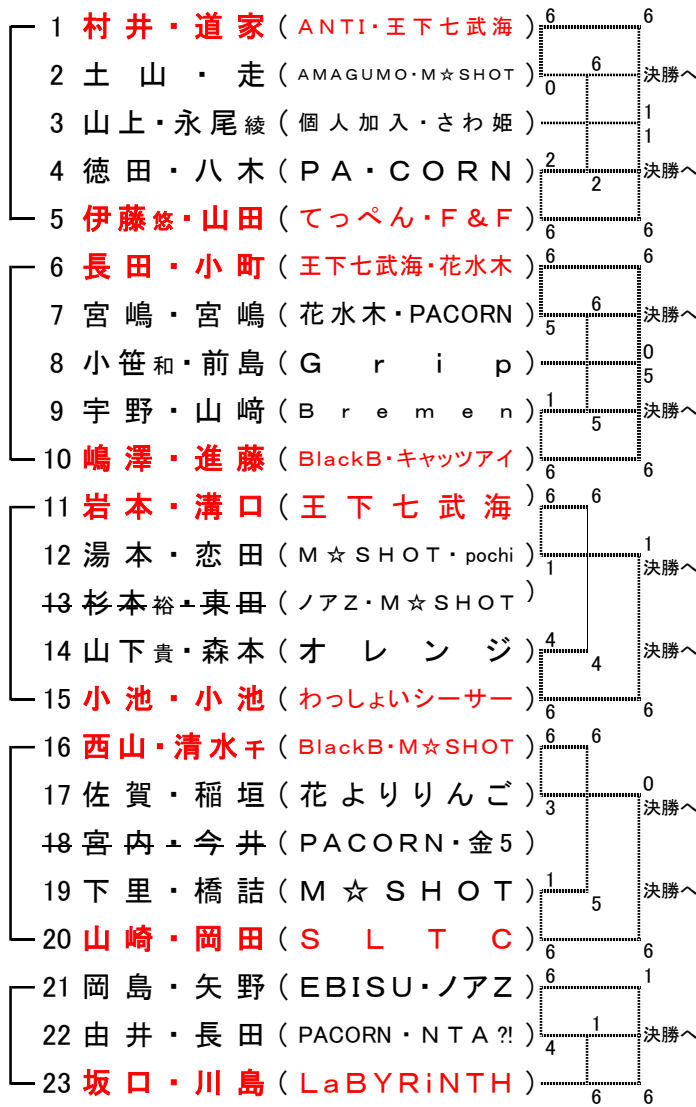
1 村井・道家（ANTI・王下七武海）
2 土山・走（AMAGUMO・M☆SHOT）
3 山上・永尾綾（個人加入・さわ姫）
4 徳田・八木（PA・CORN）
5 伊藤悠・山田（てっぺん・F＆F）
6 長田・小町（王下七武海・花水木）
7 宮嶋・宮嶋（花水木・PACORN）
8 小笹和・前島（Grip）
9 宇野・山﨑（Bremen）
10 嶋澤・進藤（BlackB・キャッツアイ）
11 岩本・溝口（王下七武海）
12 湯本・恋田（M☆SHOT・pochi）
13 杉本裕・東田（ノアZ・M☆SHOT）
14 山下貴・森本（オレンジ）
15 小池・小池（わっしょいシーサー）
16 西山・清水千（BlackB・M☆SHOT）
17 佐賀・稲垣（花よりりんご）
18 宮内・今井（PACORN・金5）
19 下里・橋詰（M☆SHOT）
20 山崎・岡田（SLTC）
21 岡島・矢野（EBISU・ノアZ）
22 由井・長田（PACORN・NTA?!）
23 坂口・川島（LaBYRiNTH）

6 6 0 6 決勝へ 1 1 決勝へ 2 2 6 6
6 6 5 6 決勝へ 0 5 決勝へ 1 5 6 6
6 6 1 決勝へ 1 決勝へ 4 4 6 6
6 6 3 0 決勝へ 決勝へ 1 5 6 6
6 1 1 決勝へ 4 6 6